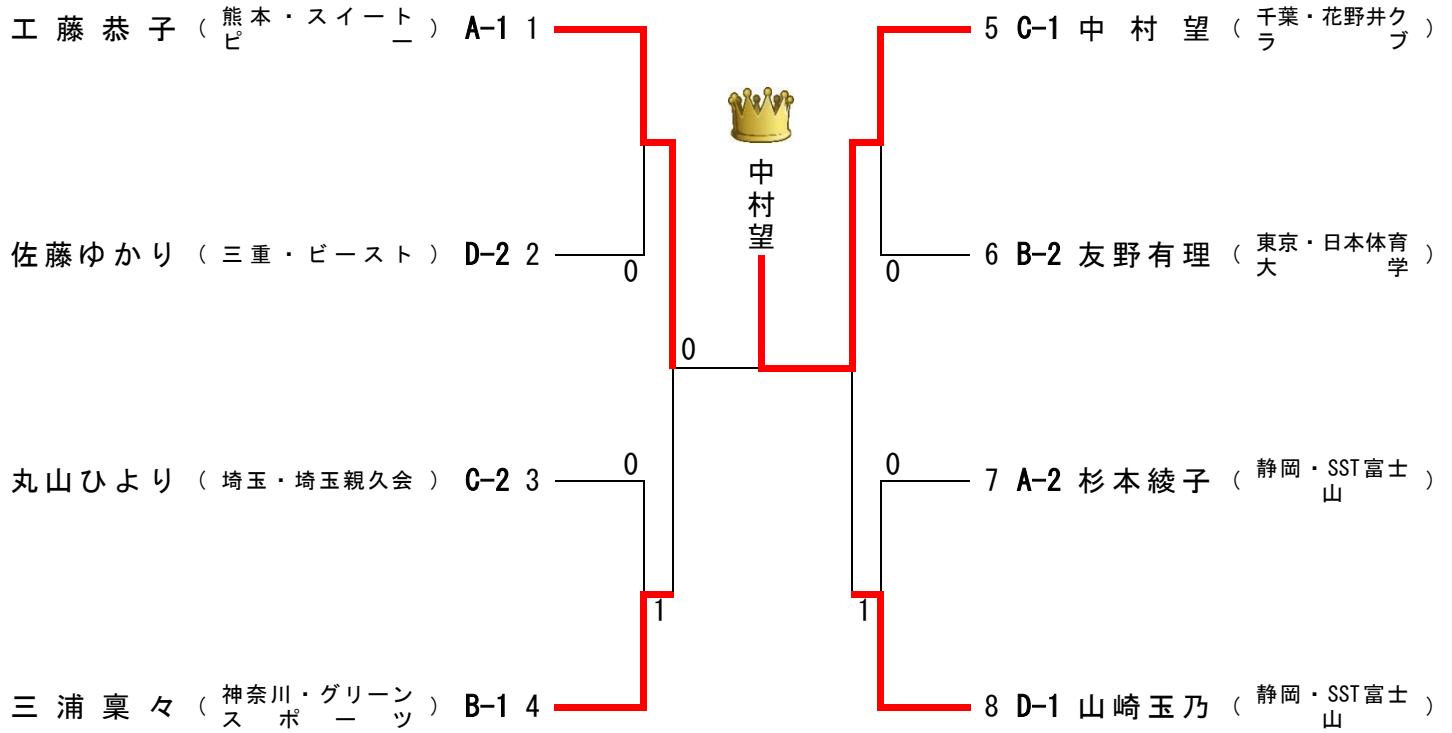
工藤恭子（熊本・スイートピー） A-1 1

佐藤ゆかり（三重・ビースト） D-2 2

丸山ひより（埼玉・埼玉親久会） C-2 3

三浦稟々（神奈川・グリーンスポーツ） B-1 4

中村望

0
0
0
1

0
0
1

5 C-1 中村望（千葉・花野井クラブ）

6 B-2 友野有理（東京・日本体育大学）

7 A-2 杉本綾子（静岡・SST富士山）

8 D-1 山崎玉乃（静岡・SST富士山）